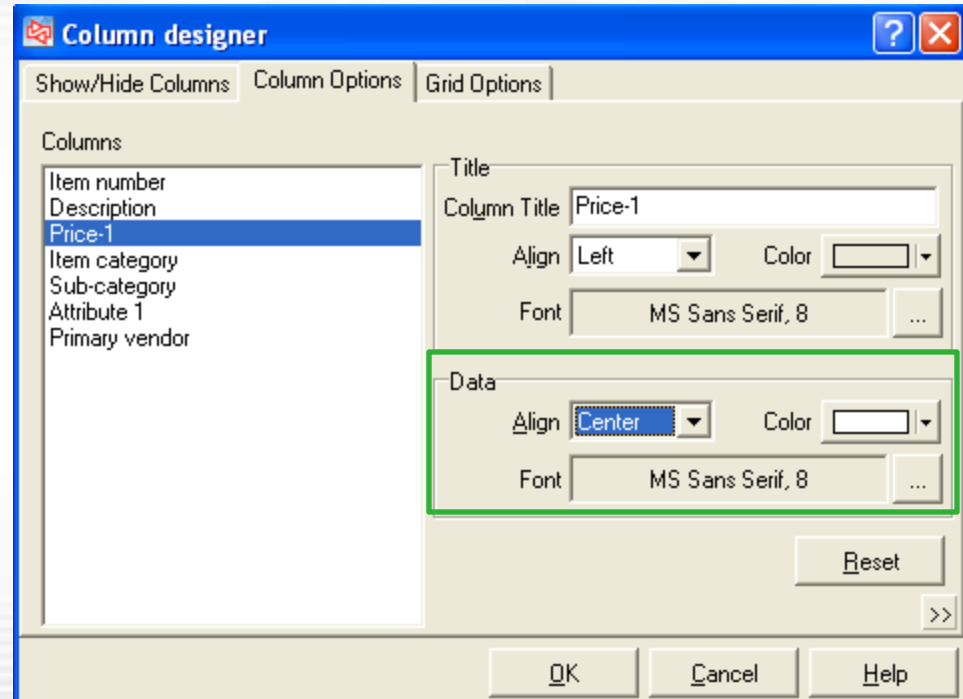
Column designer

Show/Hide Columns | Column Options | Grid Options

Columns

Item number
Description
Price-1
Item category
Sub-category
Attribute 1
Primary vendor

Title

Column Title Price-1

Align Left

Color

Font MS Sans Serif, 8

...

Data

Align Center

Color

Font MS Sans Serif, 8

...

Reset

>>

OK

Cancel

Help